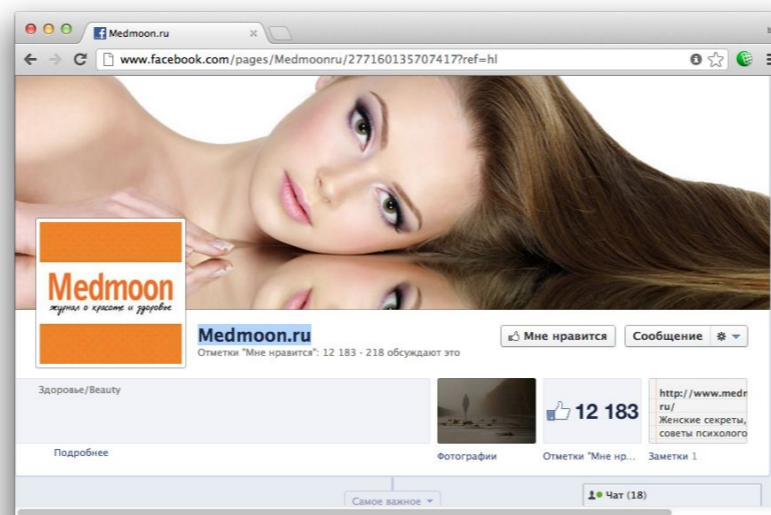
Medmoon.ru ×

www.facebook.com/pages/Medmoonru/277160135707417?ref=hl

Medmoon
журнал о красоте и здоровье

Medmoon.ru
Отметки "Мне нравится": 12 183 · 218 обсуждают это

Мне нравится
Сообщение

Здоровье/Beauty

Подробнее

Фотографии

12 183
Отметки "Мне нр...

http://www.medm ru/
Женские секреты, советы психолога
Заметки 1

Самое важное

Чат (18)